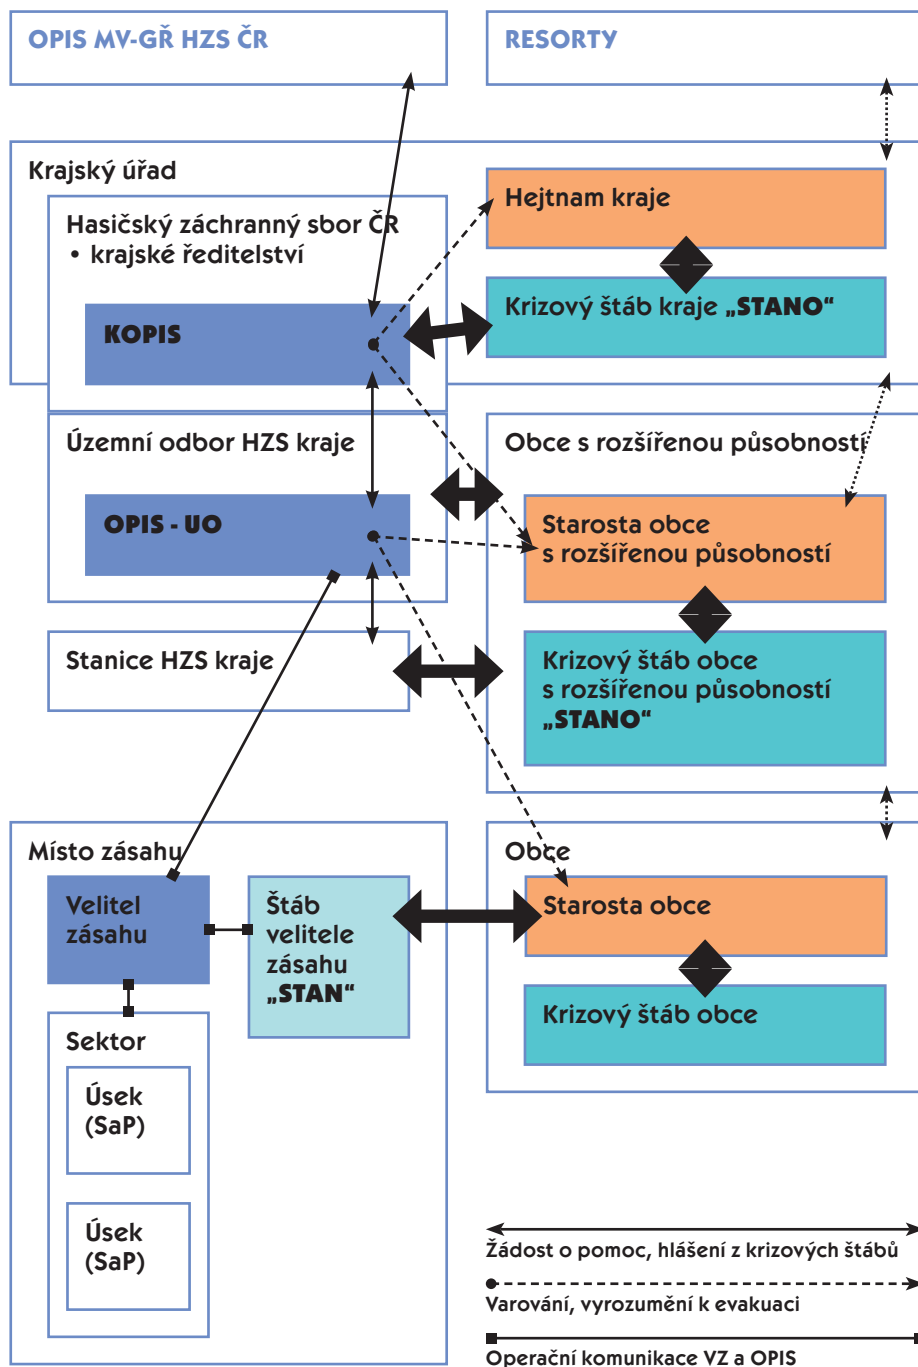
OPIS MV-GŘ HZS ČR

RESORTY

Krajský úřad

Hasičský záchranný sbor ČR
• krajské ředitelství

KOPIS

Hejtnam kraje

Krizový štáb kraje „STANO“

Územní odbor HZS kraje

OPIS - UO

Obce s rozšířenou působností

Starosta obce s rozšířenou působností

Stanice HZS kraje

Krizový štáb obce s rozšířenou působností „STANO“

Místo zásahu

Velitel zásahu

Štáb velitele zásahu „STAN“

Obce

Starosta obce

Krizový štáb obce

Sektor

Úsek (SaP)

Úsek (SaP)

Žádost o pomoc, hlášení z krizových štábů

Varování, vyrozumění k evakuaci

Operační komunikace VZ a OPIS